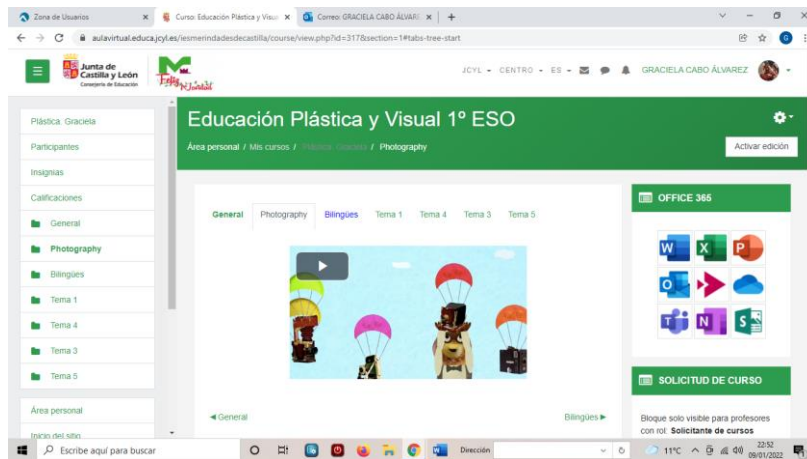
Zona de Usuarios
Curso: Educación Plástica y Visu
Correo: GRACIELA CABO ÁLVAR
aulavirtual.educa.jcyl.es/iesmerindadesdecastilla/course/view.php?id=317&section=1#tabs-tree-start

Junta de Castilla y León
Consejería de Educación

JCYL ▾ CENTRO ▾ ES ▾
GRACIELA CABO ÁLVAREZ

Plástica. Graciela
Participantes
Insignias
Calificaciones
General
Photography
Bilingües
Tema 1
Tema 4
Tema 3
Tema 5
Área personal
Inicio del sitio

Educación Plástica y Visual 1º ESO
Área personal / Mis cursos / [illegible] / Photography
Activar edición

General
Photography
Bilingües
Tema 1
Tema 4
Tema 3
Tema 5

◄ General
Bilingües ►

OFFICE 365

SOLICITUD DE CURSO
Bloque solo visible para profesores con rol: **Solicitante de cursos**

Escribe aquí para buscar
Dirección
11ºC
22:52
09/01/2022